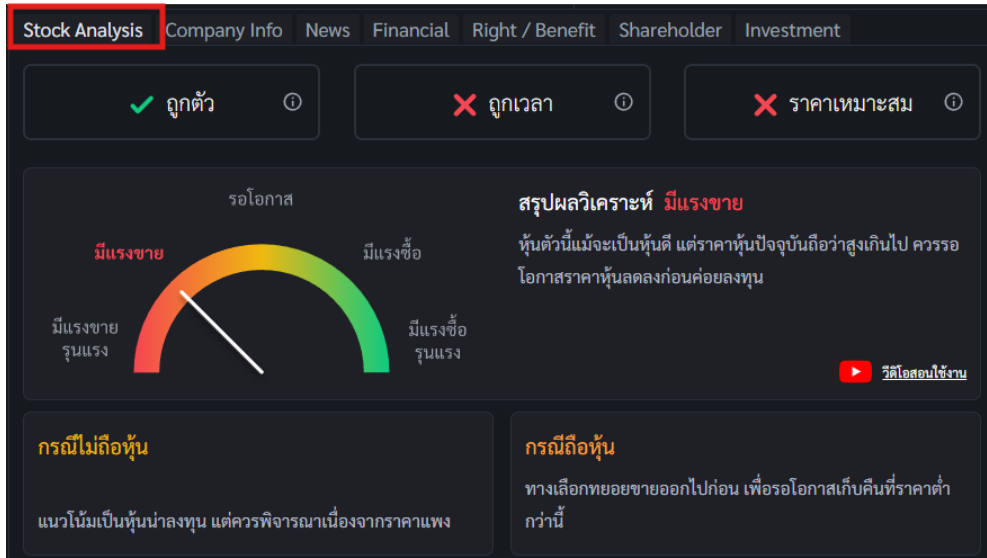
Stock Analysis Company Info News Financial Right / Benefit Shareholder Investment

ถูกตัว

ถูกเวลา

ราคาเหมาะสม

รอโอกาส

มีแรงขาย

มีแรงซื้อ

มีแรงขาย รุนแรง

มีแรงซื้อ รุนแรง

สรุปผลวิเคราะห์ มีแรงขาย

หุ้นตัวนี้แม้จะเป็นหุ้นดี แต่ราคาหุ้นปัจจุบันถือว่าสูงเกินไป ควรรอโอกาสราคาหุ้นลดลงก่อนค่อยลงทุน

วีดีโอสอนใช้งาน

กรณีไม่ถือหุ้น

แนวโน้มเป็นหุ้นน่าลงทุน แต่ควรพิจารณาเนื่องจากราคาแพง

กรณีถือหุ้น

ทางเลือกทยอยขายออกไปก่อน เพื่อรอโอกาสเก็บคืนที่ราคาต่ำกว่านี้